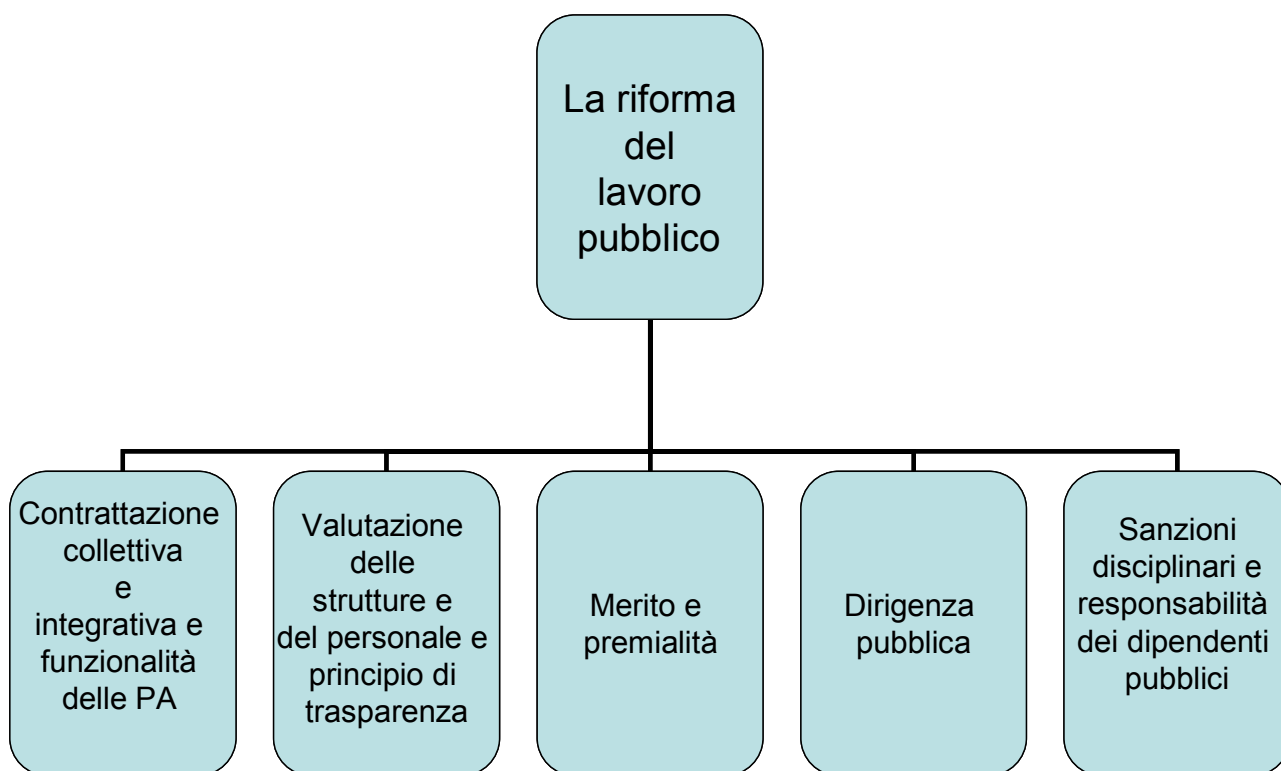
La riforma del lavoro pubblico

Contrattazione collettiva e integrativa e funzionalità delle PA

Valutazione delle strutture e del personale e principio di trasparenza

Merito e premialità

Dirigenza pubblica

Sanzioni disciplinari e responsabilità dei dipendenti pubblici